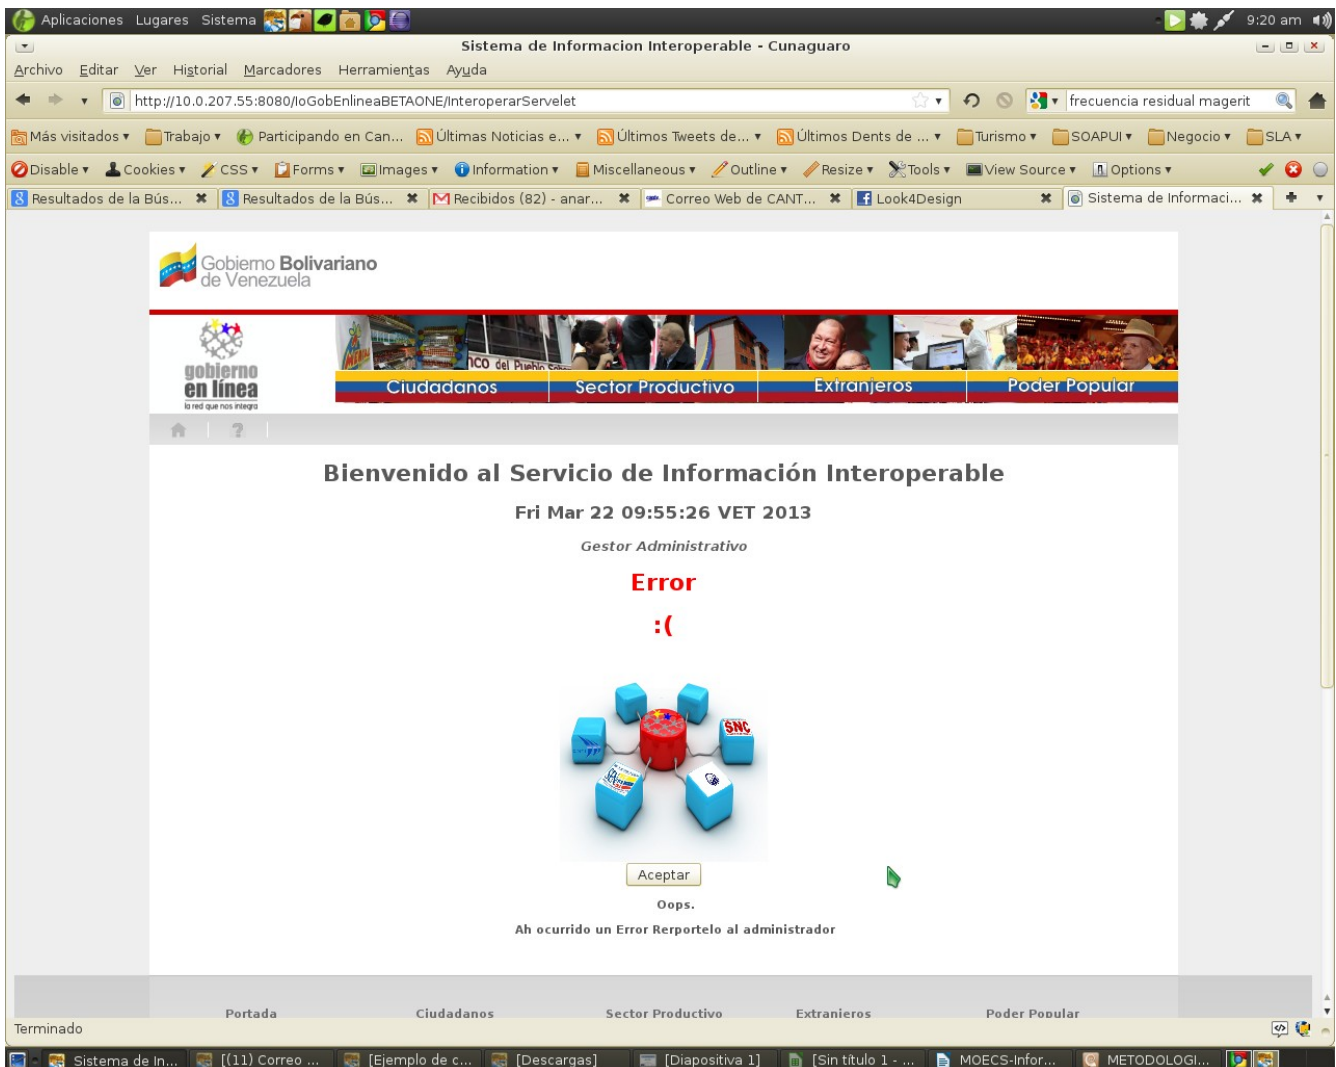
Aplicaciones Lugares Sistema 9:20 am

Sistema de Informacion Interoperable - Cunaguaro

Archivo Editar Ver Historial Marcadores Herramientas Ayuda

http://10.0.207.55:8080/IoGobEnlineaBETAONE/InteroperarServelet

frecuencia residual magerit

Más visitados ▾ Trabajo ▾ Participando en Can... Últimas Noticias e... ▾ Últimos Tweets de... ▾ Últimos Dents de ... ▾ Turismo ▾ SOAPUI ▾ Negocio ▾ SLA ▾

Disable ▾ Cookies ▾ CSS ▾ Forms ▾ Images ▾ Information ▾ Miscellaneous ▾ Outline ▾ Resize ▾ Tools ▾ View Source ▾ Options ▾

Resultados de la Bús... Resultados de la Bús... Recibidos (82) - anar... Correo Web de CANT... Look4Design Sistema de Informaci...

Gobierno Bolivariano de Venezuela

gobierno en línea la red que nos integra

Ciudadanos Sector Productivo Extranjeros Poder Popular

Bienvenido al Servicio de Información Interoperable

Fri Mar 22 09:55:26 VET 2013

Gestor Administrativo

Error

:(

SNC

Aceptar

Oops.

Ah ocurrido un Error Rerportelo al administrador

Portada Ciudadanos Sector Productivo Extranjeros Poder Popular

Terminado

Sistema de In... [(11) Correo ... [Ejemplo de c... [Descargas] [Diapositiva 1] [Sin título 1 - ... MOECS-Infor... METODOLOGI...